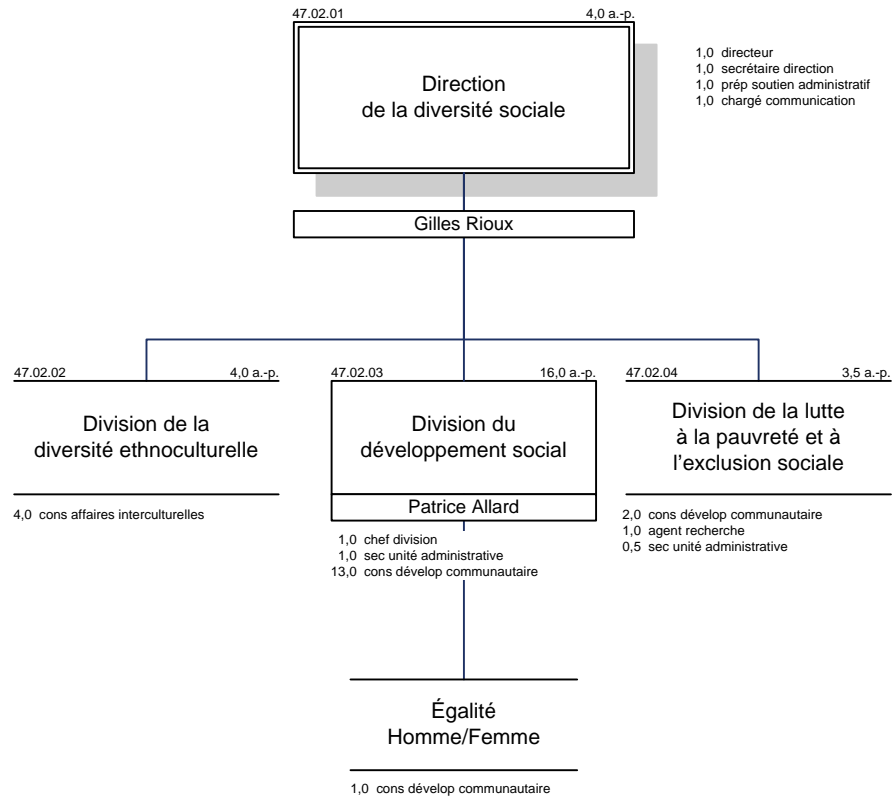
47.02.01 4,0 a.-p.

Direction
de la diversité sociale

1,0 directeur
1,0 secrétaire direction
1,0 prép soutien administratif
1,0 chargé communication

Gilles Rioux

47.02.02 4,0 a.-p.

Division de la
diversité ethnoculturelle

4,0 cons affaires interculturelles

47.02.03 16,0 a.-p.

Division du
développement social

Patrice Allard

1,0 chef division
1,0 sec unité administrative
13,0 cons dévelop communautaire

47.02.04 3,5 a.-p.

Division de la lutte
à la pauvreté et à
l'exclusion sociale

2,0 cons dévelop communautaire
1,0 agent recherche
0,5 sec unité administrative

Égalité
Homme/Femme

1,0 cons dévelop communautaire